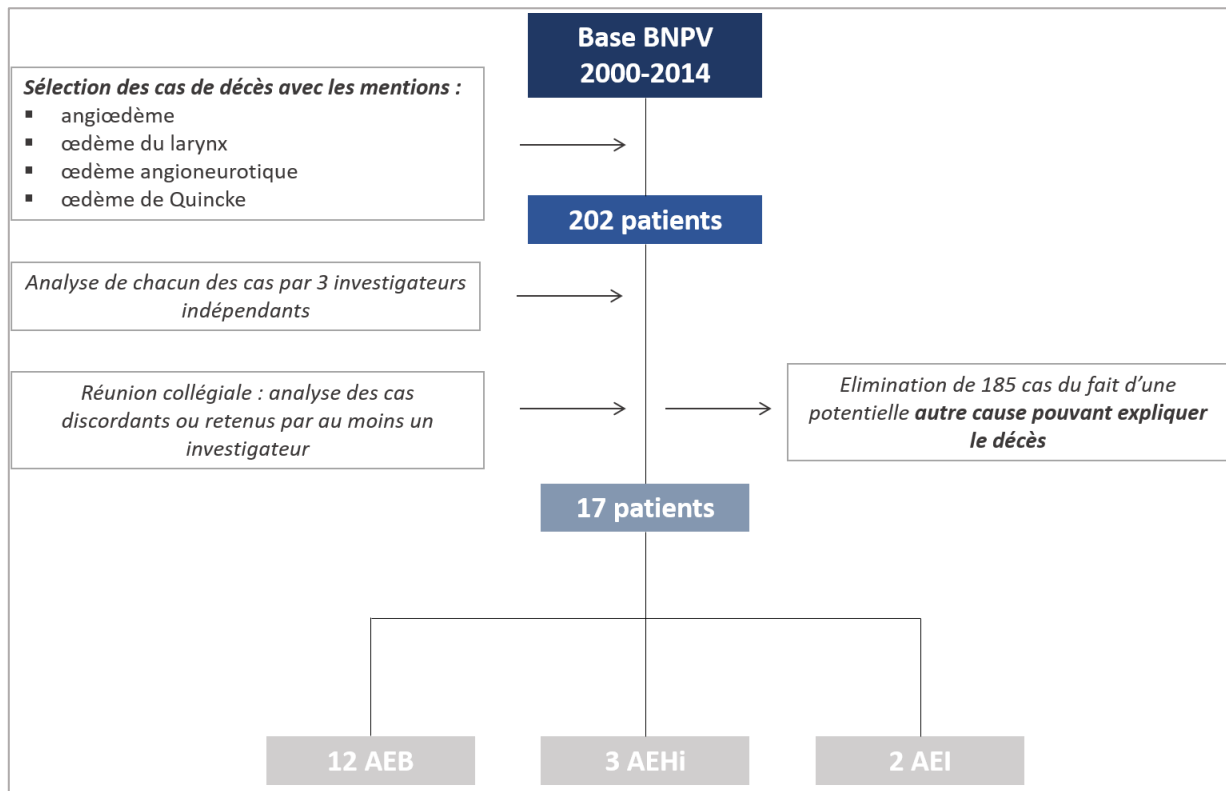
Base BNPV
2000-2014

Sélection des cas de décès avec les mentions :
▪ angiœdème
▪ œdème du larynx
▪ œdème angioneurotique
▪ œdème de Quincke

202 patients

Analyse de chacun des cas par 3 investigateurs indépendants

Réunion collégiale : analyse des cas discordants ou retenus par au moins un investigateur

Elimination de 185 cas du fait d'une potentielle autre cause pouvant expliquer le décès

17 patients

12 AEB

3 AEHi

2 AEI